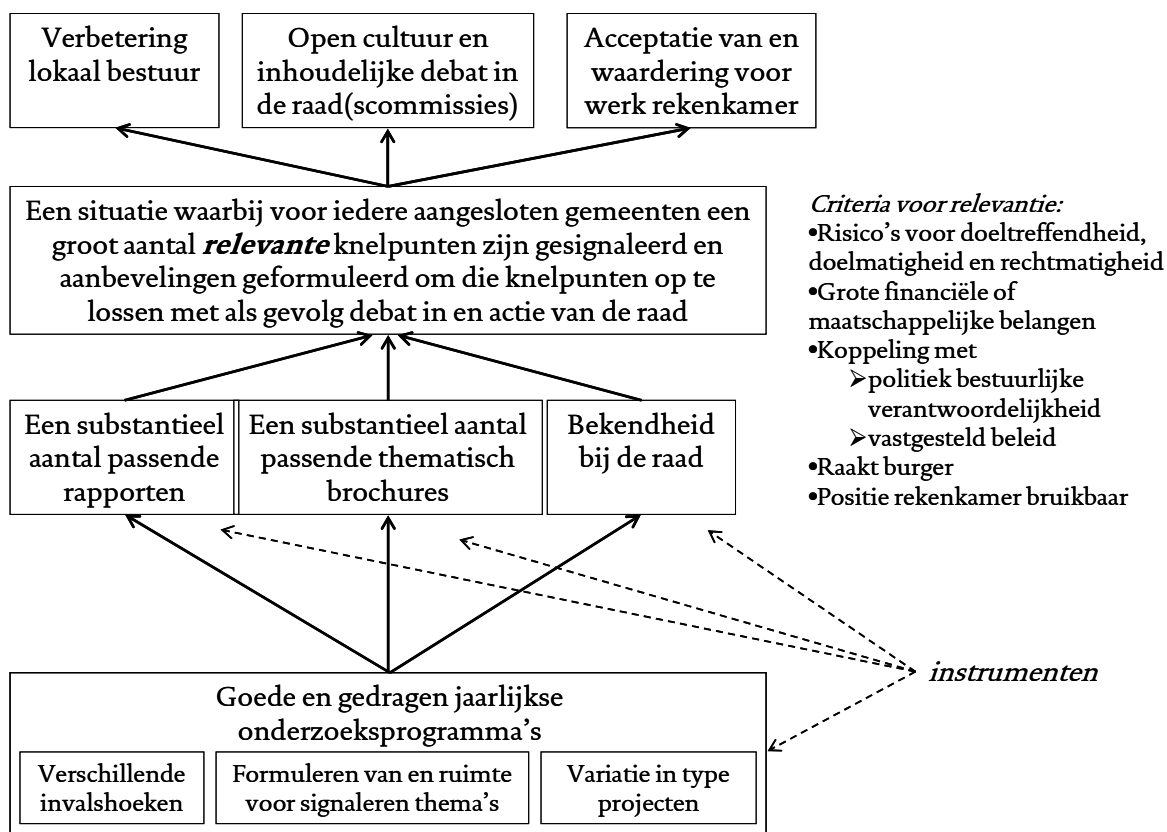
Verbetering lokaal bestuur

Open cultuur en inhoudelijke debat in de raad(scommissies)

Acceptatie van en waardering voor werk rekenkamer

Een situatie waarbij voor iedere aangesloten gemeenten een groot aantal ***relevante*** knelpunten zijn gesignaleerd en aanbevelingen geformuleerd om die knelpunten op te lossen met als gevolg debat in en actie van de raad

*Criteria voor relevantie:*
•Risico's voor doeltreffendheid, doelmatigheid en rechtmatigheid
•Grote financiële of maatschappelijke belangen
•Koppeling met
➢politiek bestuurlijke verantwoordelijkheid
➢vastgesteld beleid
•Raakt burger
•Positie rekenkamer bruikbaar

Een substantieel aantal passende rapporten

Een substantieel aantal passende thematisch brochures

Bekendheid bij de raad

*instrumenten*

Goede en gedragen jaarlijkse onderzoeksprogramma's

Verschillende invalshoeken

Formuleren van en ruimte voor signaleren thema's

Variatie in type projecten